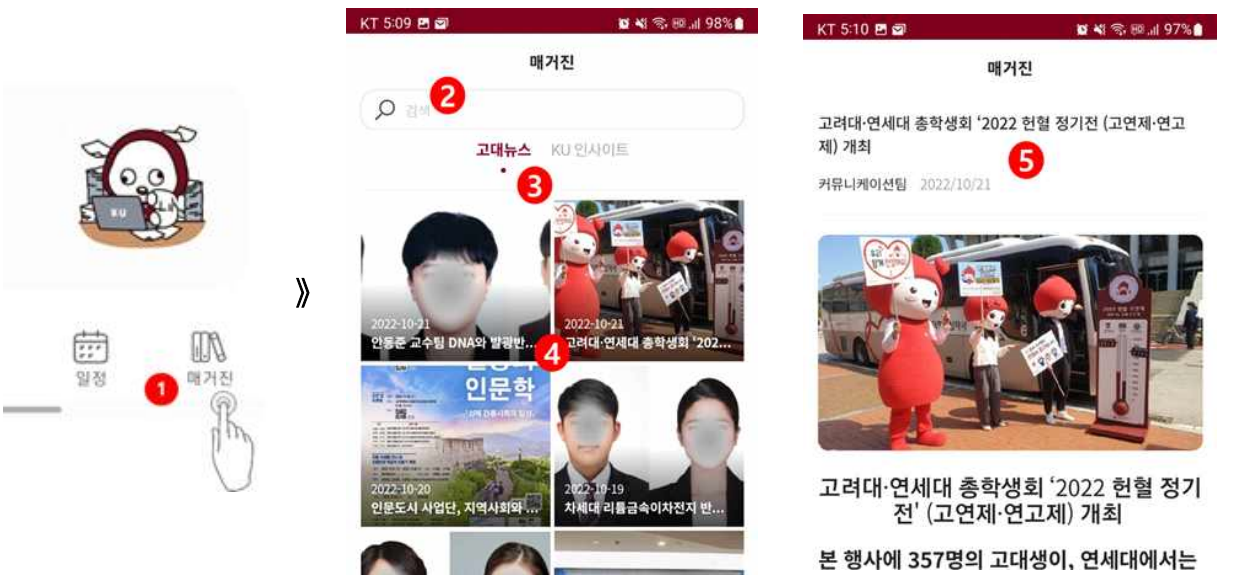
KU

일정

1

매거진

》

KT 5:09 98%

매거진

검색

2

고대뉴스 KU 인사이트

3

2022-10-21
안동준 교수팀 DNA와 발광반...

2022-10-21
고려대·연세대 총학생회 '202...

4

인문학

2022-10-20
인문도시 사업단, 지역사회와 ...

2022-10-19
차세대 리튬금속이차전지 반...

KT 5:10 97%

매거진

고려대·연세대 총학생회 '2022 헌혈 정기전 (고연제·연고제) 개최

5

커뮤니케이션팀 2022/10/21

고려대·연세대 총학생회 '2022 헌혈 정기전' (고연제·연고제) 개최

본 행사에 357명의 고대생이, 연세대에서는